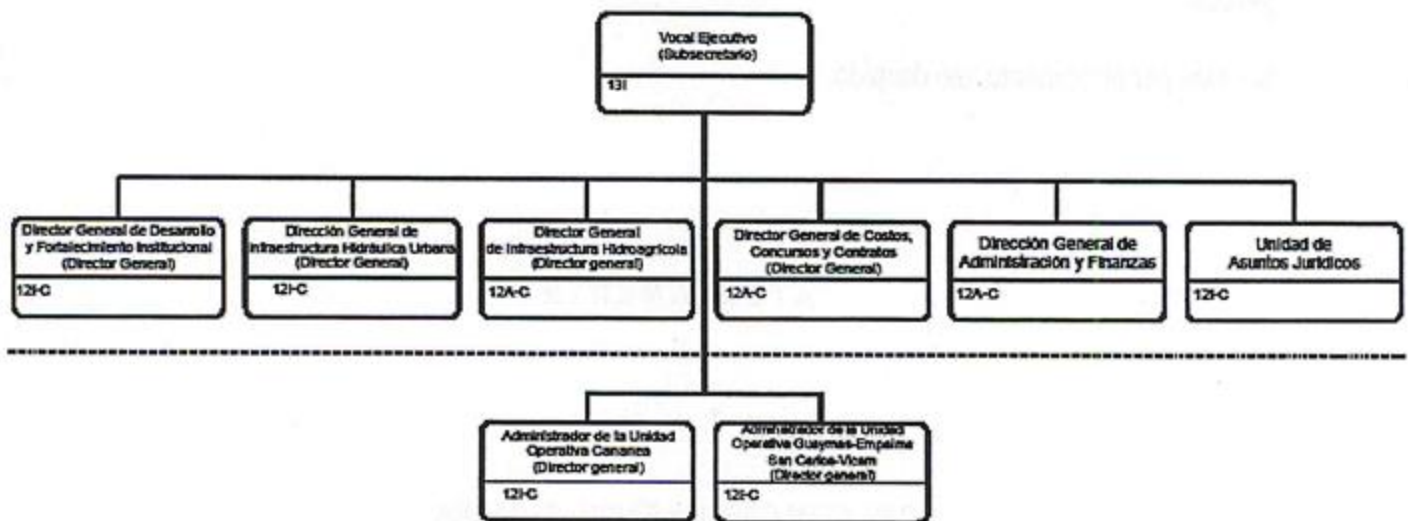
Vocal Ejecutivo
(Subsecretario)
13I

Director General de Desarrollo y Fortalecimiento Institucional
(Director General)
12I-C

Dirección General de Infraestructura Hidráulica Urbana
(Director General)
12I-C

Director General de Infraestructura Hidroagrícola
(Director general)
12A-C

Director General de Costos, Concursos y Contratos
(Director General)
12A-C

Dirección General de Administración y Finanzas
12A-C

Unidad de Asuntos Jurídicos
12I-C

Administrador de la Unidad Operativa Cananea
(Director general)
12I-C

Administrador de la Unidad Operativa Guaymas-Empalme San Carlos-Vicam
(Director general)
12I-C